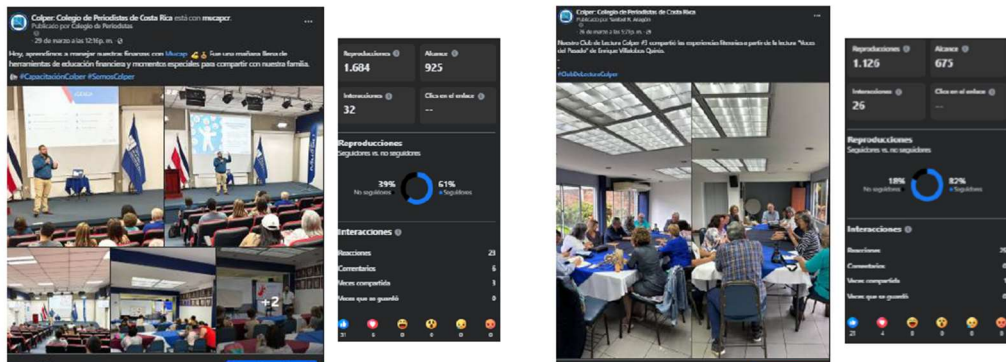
Colper: Colegio de Periodistas de Costa Rica está con mucapcr.
Publicado por Colegio de Periodistas
29 de marzo a las 12:16 p. m.

Hoy, aprendimos a manejar nuestras finanzas con Mucap. Fue una mañana llena de herramientas de educación financiera y momentos especiales para compartir con nuestra familia.
#CapacitaciónColper #SomosColper

+2

Reproducciones
1.684
Alcance
925
Interacciones
32
Clics en el enlace
--

Reproducciones
Seguidores vs. no seguidores
39%
No seguidores
61%
Seguidores

Interacciones
Reacciones 23
Comentarios 6
Veces compartida 1
Veces que se guardó 0

Colper: Colegio de Periodistas de Costa Rica
Publicado por Yaribel K. Aragón
26 de marzo a las 5:29 p. m.

Nuestro Club de Lectura Colper #1 compartió las experiencias literarias a partir de la lectura "Voces del Pasado" de Enrique Villalobos Quirós.
#ClubDeLecturaColper

Reproducciones
1.126
Alcance
675
Interacciones
26
Clics en el enlace
--

Reproducciones
Seguidores vs. no seguidores
18%
No seguidores
82%
Seguidores

Interacciones
Reacciones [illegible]
Comentarios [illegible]
Veces compartida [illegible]
Veces que se guardó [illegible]